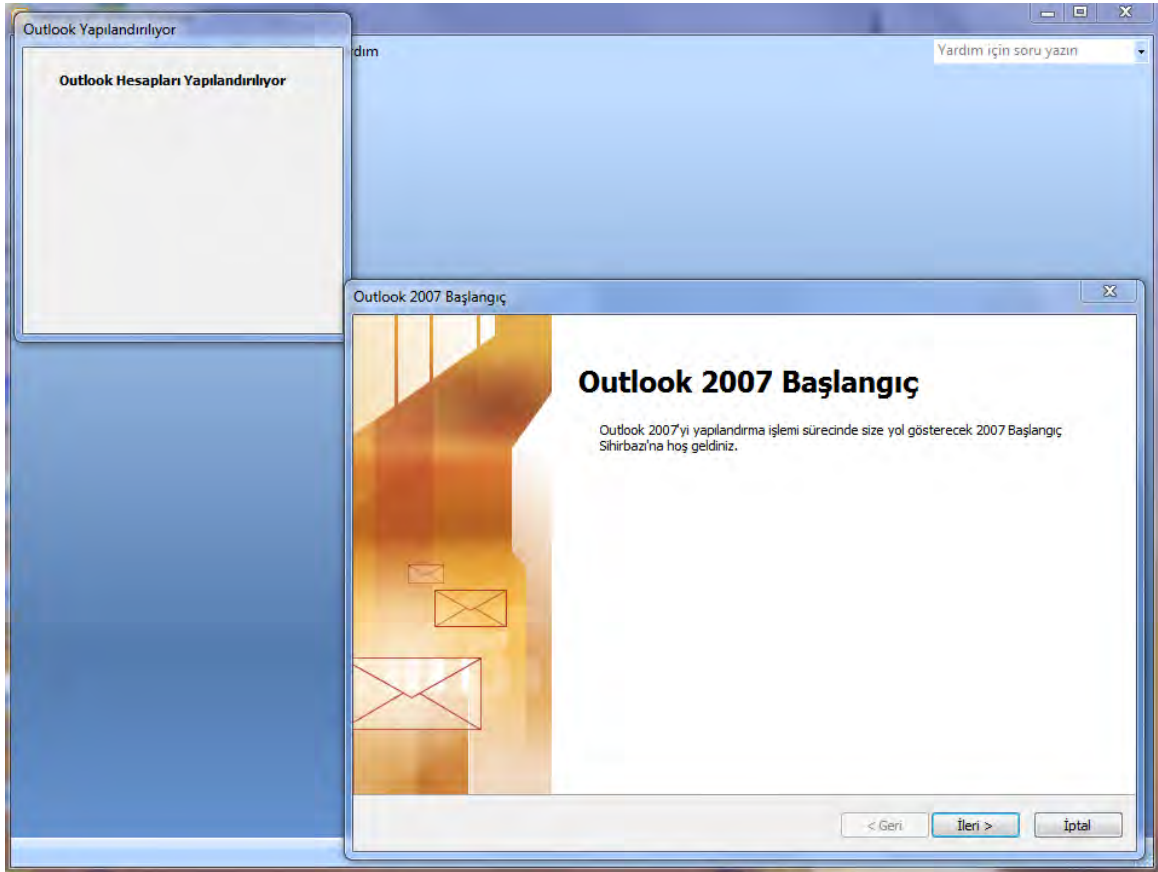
Outlook Yapılandırılıyor

Outlook Hesapları Yapılandırılıyor

rdım

Yardım için soru yazın

Outlook 2007 Başlangıç

Outlook 2007 Başlangıç

Outlook 2007'yi yapılandırma işlemi sürecinde size yol gösterecek 2007 Başlangıç Sihirbazı'na hoş geldiniz.

< Geri

İleri >

İptal